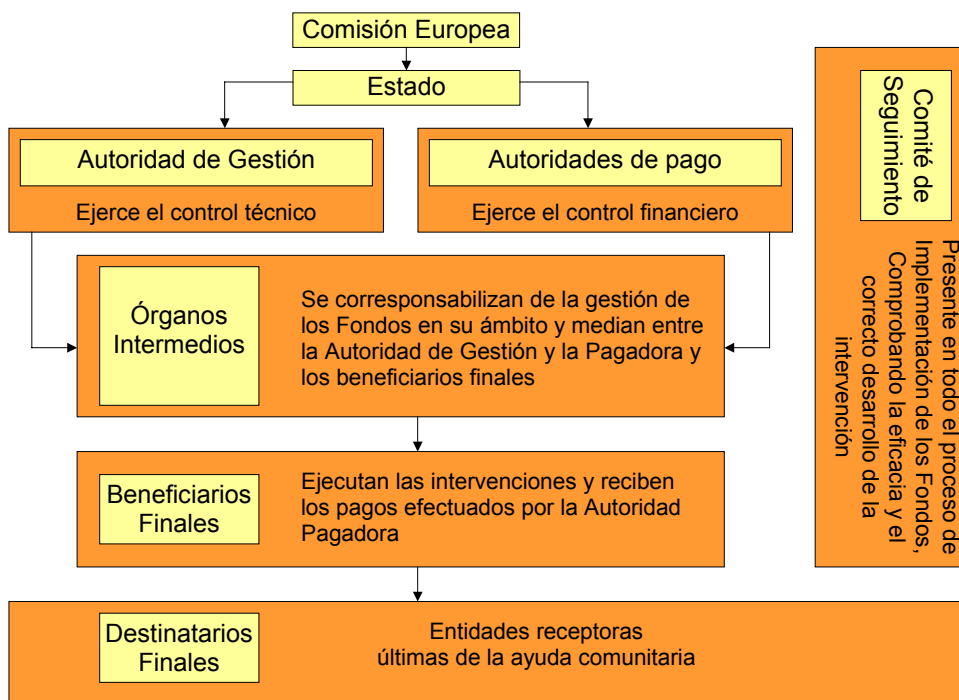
Comisión Europea

Estado

Autoridad de Gestión

Ejerce el control técnico

Autoridades de pago

Ejerce el control financiero

Órganos Intermedios

Se corresponsabilizan de la gestión de los Fondos en su ámbito y median entre la Autoridad de Gestión y la Pagadora y los beneficiarios finales

Beneficiarios Finales

Ejecutan las intervenciones y reciben los pagos efectuados por la Autoridad Pagadora

Destinatarios Finales

Entidades receptoras últimas de la ayuda comunitaria

Comité de Seguimiento

Presente en todo el proceso de Implementación de los Fondos, Comprobando la eficacia y el correcto desarrollo de la intervención